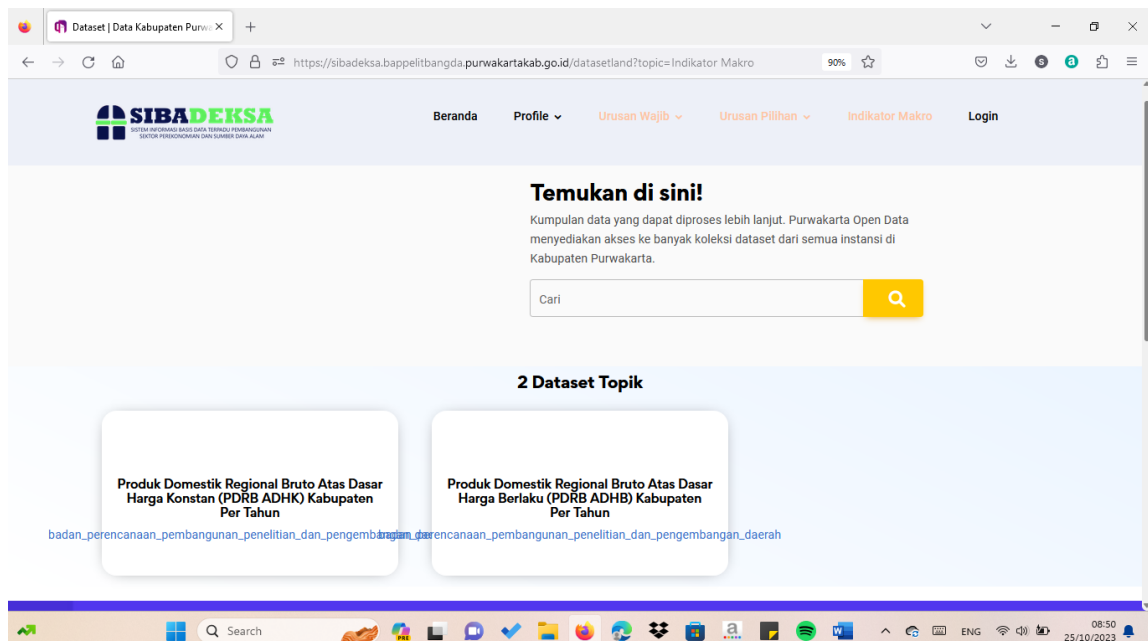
Dataset | Data Kabupaten Purwa

https://sibadeksa.bappelitbangda.purwakartakab.go.id/datasetland?topic=Indikator Makro

90%

SIBADEKSA
SISTEM INFORMASI BASIS DATA TERPADU PEMBANGUNAN SEKTOR PEREKONOMIAN DAN SUMBER DAYA ALAM

Beranda Profile Urusan Wajib Urusan Pilihan Indikator Makro Login

Temukan di sini!

Kumpulan data yang dapat diproses lebih lanjut. Purwakarta Open Data menyediakan akses ke banyak koleksi dataset dari semua instansi di Kabupaten Purwakarta.

Cari

2 Dataset Topik

Produk Domestik Regional Bruto Atas Dasar Harga Konstan (PDRB ADHK) Kabupaten Per Tahun

badan_perencanaan_pembangunan_penelitian_dan_pengembangan_daerah

Produk Domestik Regional Bruto Atas Dasar Harga Berlaku (PDRB ADHB) Kabupaten Per Tahun

badan_perencanaan_pembangunan_penelitian_dan_pengembangan_daerah

Search

ENG

08:50
25/10/2023